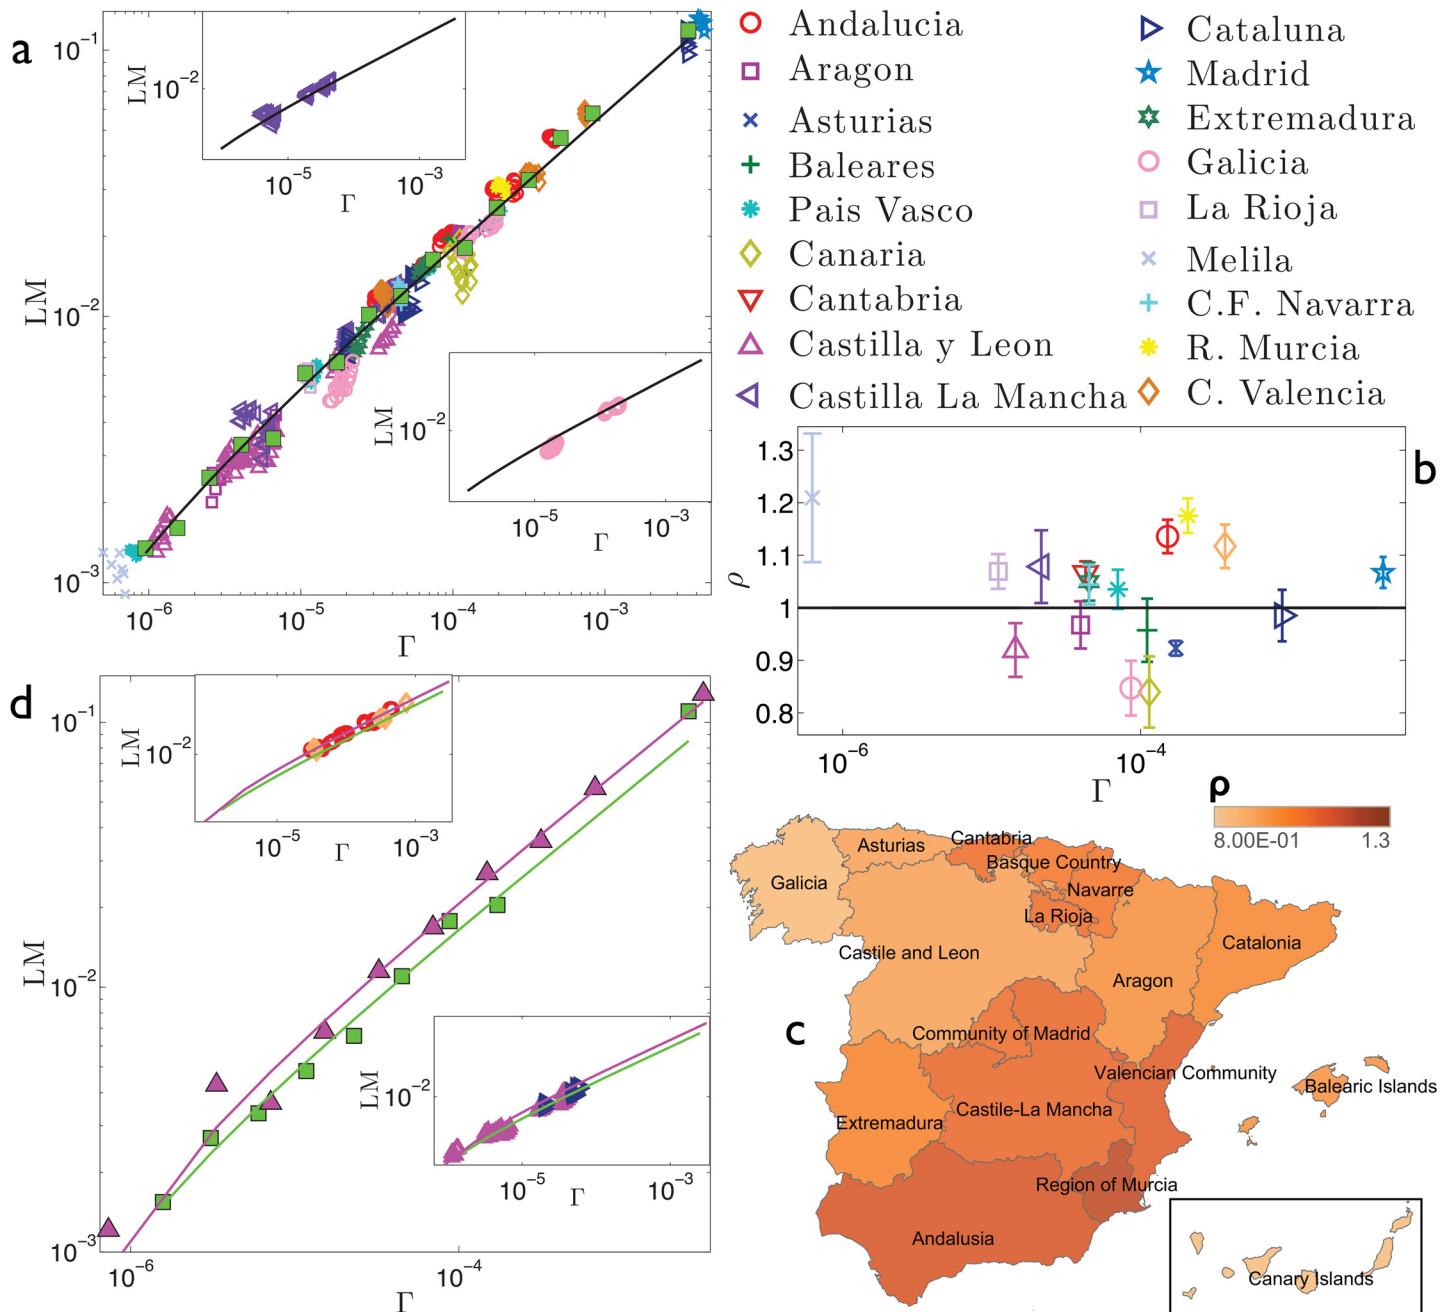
a

$10^{-1}$
LM $10^{-2}$
$10^{-5}$ $10^{-3}$
Γ

LM
$10^{-2}$
LM $10^{-2}$
$10^{-5}$ $10^{-3}$
Γ
$10^{-3}$
$10^{-6}$ $10^{-5}$ $10^{-4}$ $10^{-3}$
Γ

Andalucia
Aragon
Asturias
Baleares
Pais Vasco
Canaria
Cantabria
Castilla y Leon
Castilla La Mancha
Cataluna
Madrid
Extremadura
Galicia
La Rioja
Melila
C.F. Navarra
R. Murcia
C. Valencia

b
ρ
1.3
1.2
1.1
1
0.9
0.8
$10^{-6}$ $10^{-4}$
Γ

d
$10^{-1}$
LM $10^{-2}$
$10^{-5}$ Γ $10^{-3}$
LM
$10^{-2}$
LM $10^{-2}$
$10^{-5}$ Γ $10^{-3}$
$10^{-3}$
$10^{-6}$ $10^{-4}$
Γ

ρ
8.00E-01 1.3

c
Asturias
Cantabria
Basque Country
Navarre
Galicia
La Rioja
Castile and Leon
Catalonia
Aragon
Community of Madrid
Valencian Community
Balearic Islands
Extremadura
Castile-La Mancha
Region of Murcia
Andalusia
Canary Islands